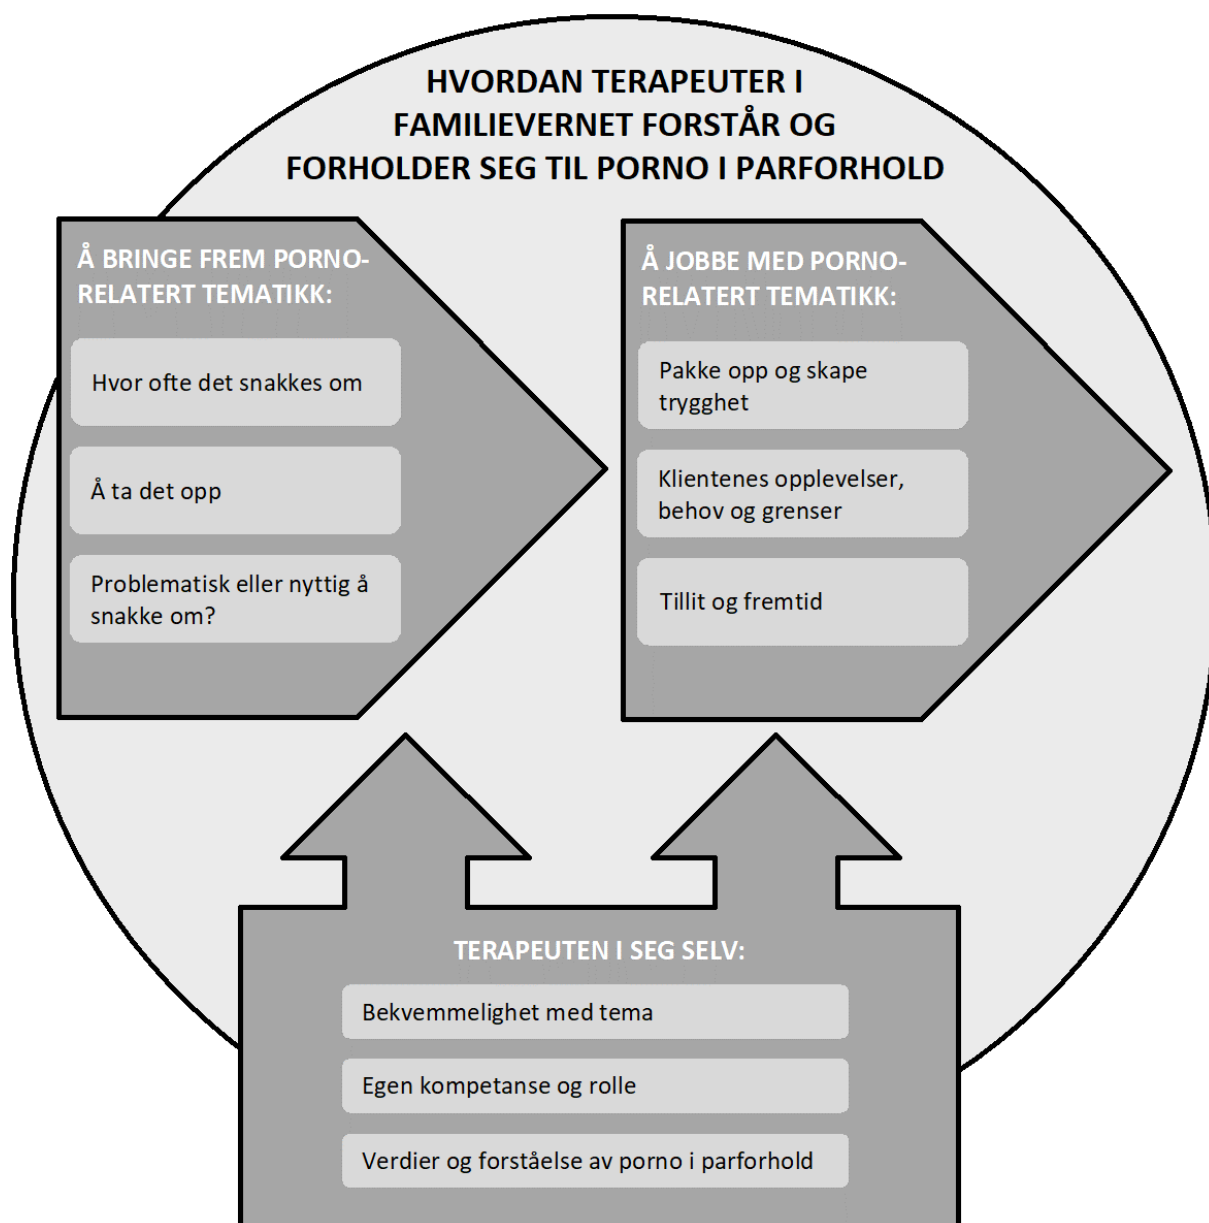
HVORDAN TERAPEUTER I FAMILIEVERNET FORSTÅR OG FORHOLDER SEG TIL PORNO I PARFORHOLD

Å BRINGE FREM PORNO-RELATERT TEMATIKK:

Hvor ofte det snakkes om

Å ta det opp

Problematisk eller nyttig å snakke om?

Å JOBBE MED PORNO-RELATERT TEMATIKK:

Pakke opp og skape trygghet

Klientenes opplevelser, behov og grenser

Tillit og fremtid

TERAPEUTEN I SEG SELV:

Bekvemmelighet med tema

Egen kompetanse og rolle

Verdier og forståelse av porno i parforhold